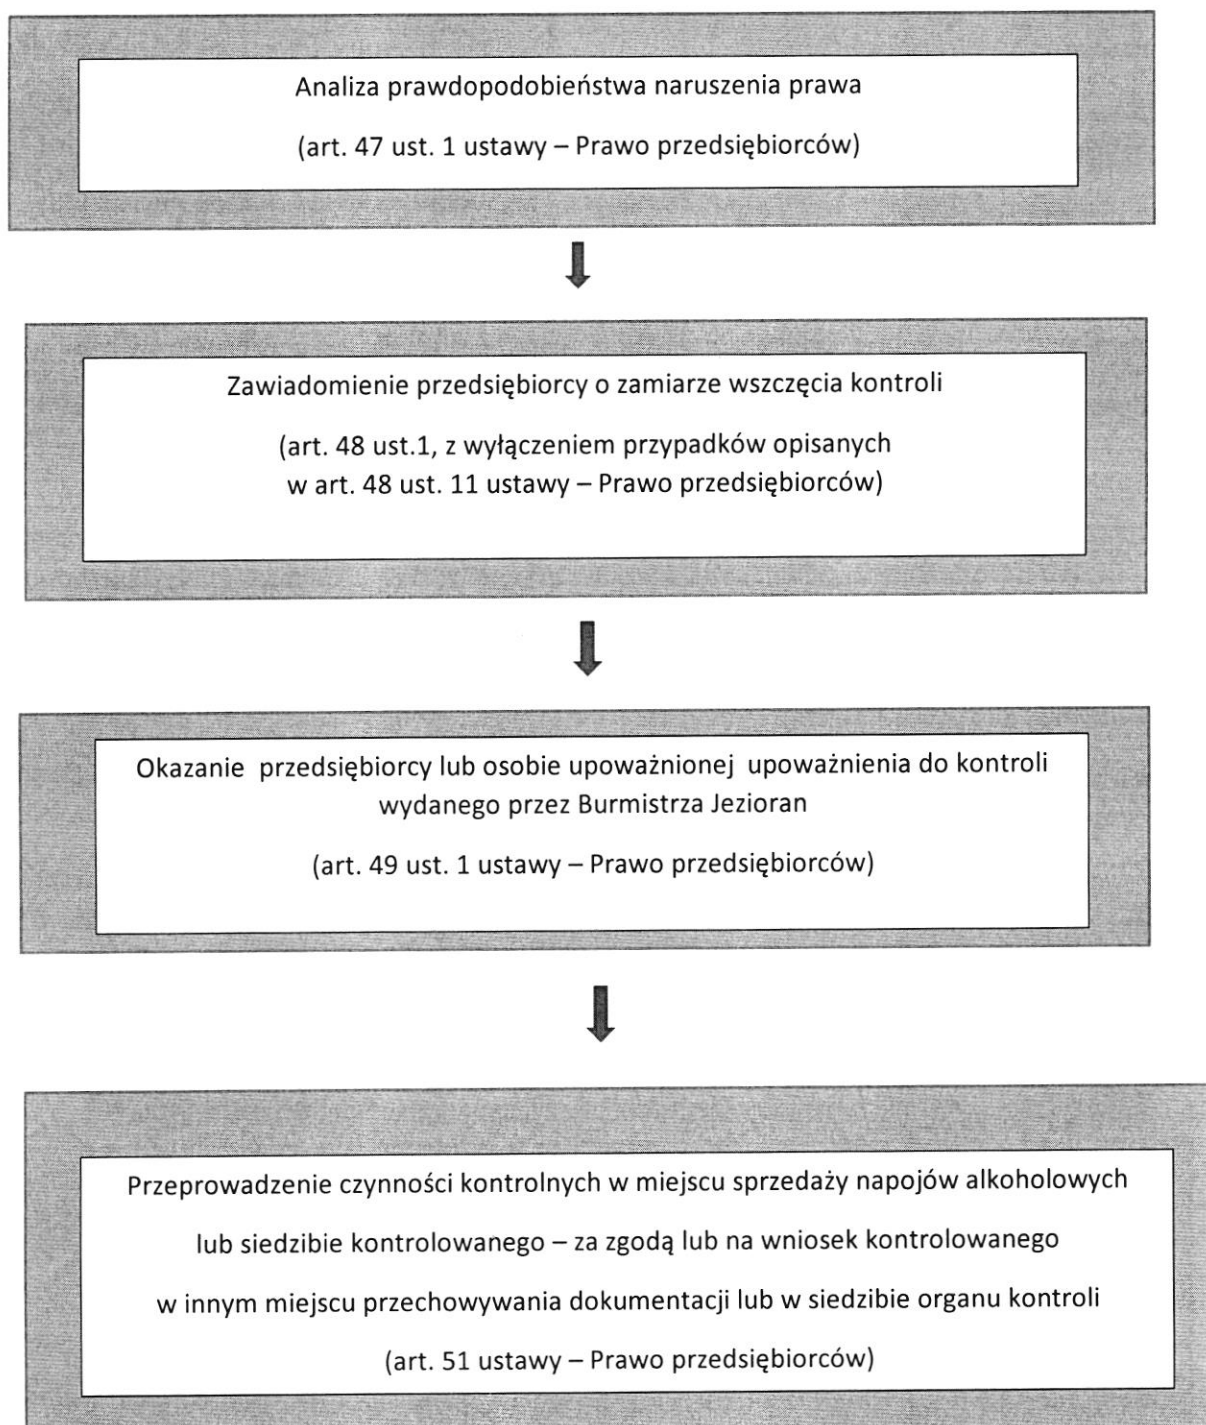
Analiza prawdopodobieństwa naruszenia prawa

(art. 47 ust. 1 ustawy – Prawo przedsiębiorców)

Zawiadomienie przedsiębiorcy o zamiarze wszczęcia kontroli

(art. 48 ust.1, z wyłączeniem przypadków opisanych w art. 48 ust. 11 ustawy – Prawo przedsiębiorców)

Okazanie przedsiębiorcy lub osobie upoważnionej upoważnienia do kontroli wydanego przez Burmistrza Jezioran

(art. 49 ust. 1 ustawy – Prawo przedsiębiorców)

Przeprowadzenie czynności kontrolnych w miejscu sprzedaży napojów alkoholowych

lub siedzibie kontrolowanego – za zgodą lub na wniosek kontrolowanego

w innym miejscu przechowywania dokumentacji lub w siedzibie organu kontroli

(art. 51 ustawy – Prawo przedsiębiorców)